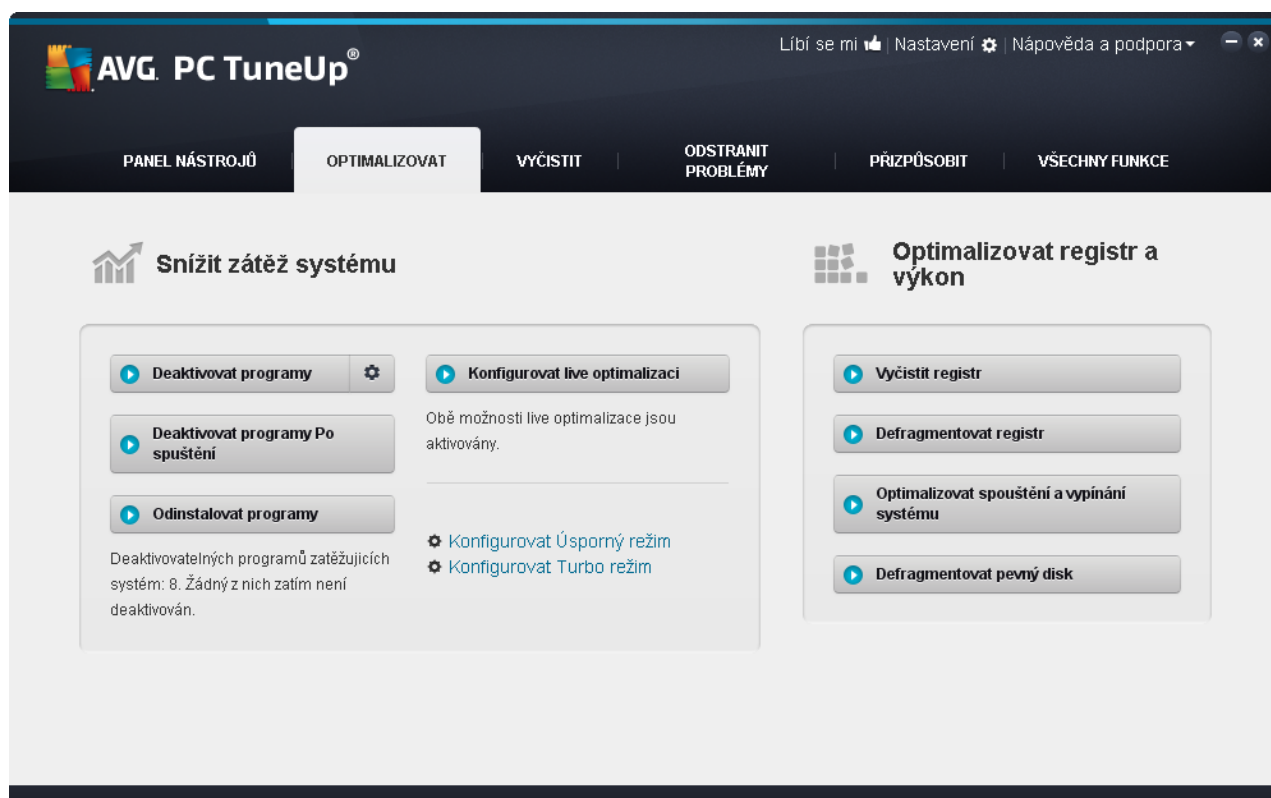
AVG. PC TuneUp®

Líbí se mi | Nastavení | Nápověda a podpora

PANEL NÁSTROJŮ | OPTIMALIZOVAT | VYČISTIT | ODSTRANIT PROBLÉMY | PŘIZPŮSOBIT | VŠECHNY FUNKCE

Snížit zátěž systému

Deaktivovat programy

Deaktivovat programy Po spuštění

Odinstalovat programy

Deaktivovatelných programů zatěžujících systém: 8. Žádný z nich zatím není deaktivován.

Konfigurovat live optimalizaci

Obě možnosti live optimalizace jsou aktivovány.

Konfigurovat Úsporný režim
Konfigurovat Turbo režim

Optimalizovat registr a výkon

Vyčistit registr

Defragmentovat registr

Optimalizovat spouštění a vypínání systému

Defragmentovat pevný disk